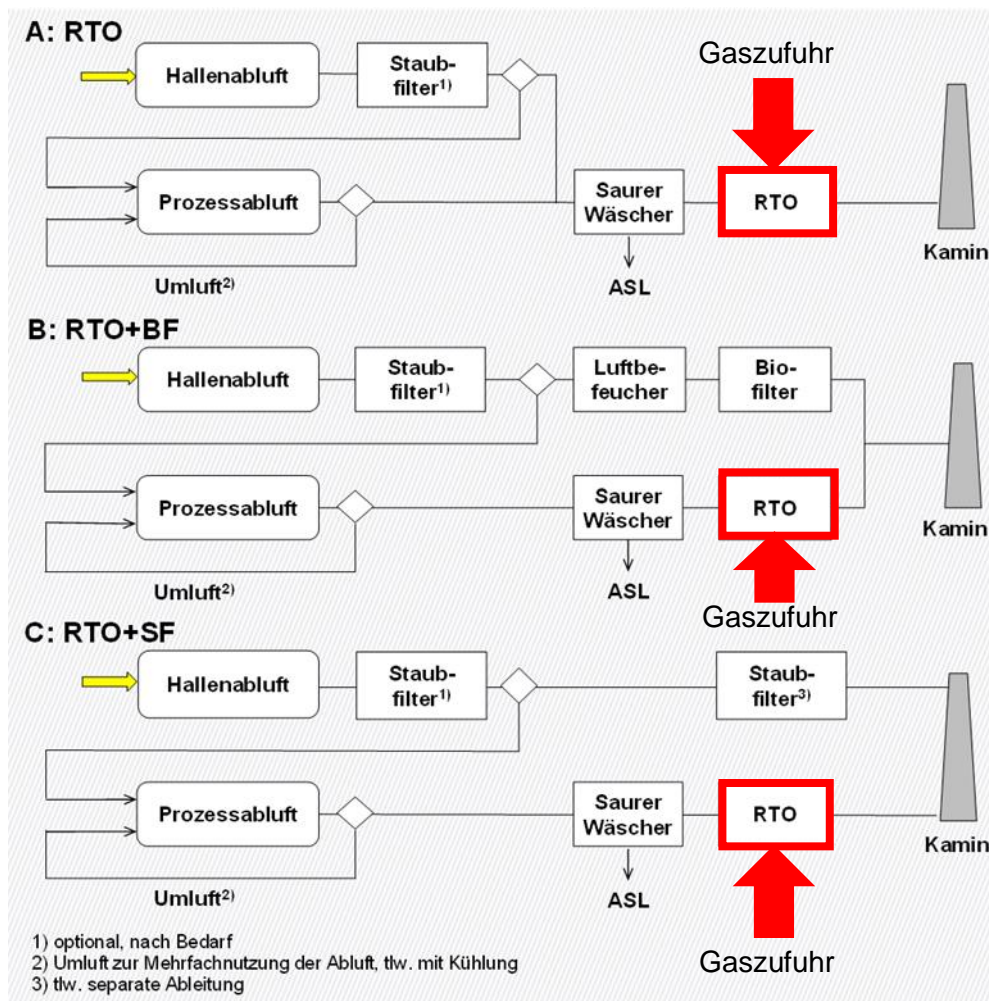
A: RTO

Gaszufuhr

Hallenabluft

Staubfilter$^{1)}$

Prozessabluft

Saurer Wäscher

RTO

Kamin

Umluft$^{2)}$

ASL

B: RTO+BF

Hallenabluft

Staubfilter$^{1)}$

Luftbefeucher

Biofilter

Prozessabluft

Saurer Wäscher

RTO

Kamin

Umluft$^{2)}$

ASL

Gaszufuhr

C: RTO+SF

Hallenabluft

Staubfilter$^{1)}$

Staubfilter$^{3)}$

Prozessabluft

Saurer Wäscher

RTO

Kamin

Umluft$^{2)}$

ASL

1) optional, nach Bedarf
2) Umluft zur Mehrfachnutzung der Abluft, tlw. mit Kühlung
3) tlw. separate Ableitung

Gaszufuhr